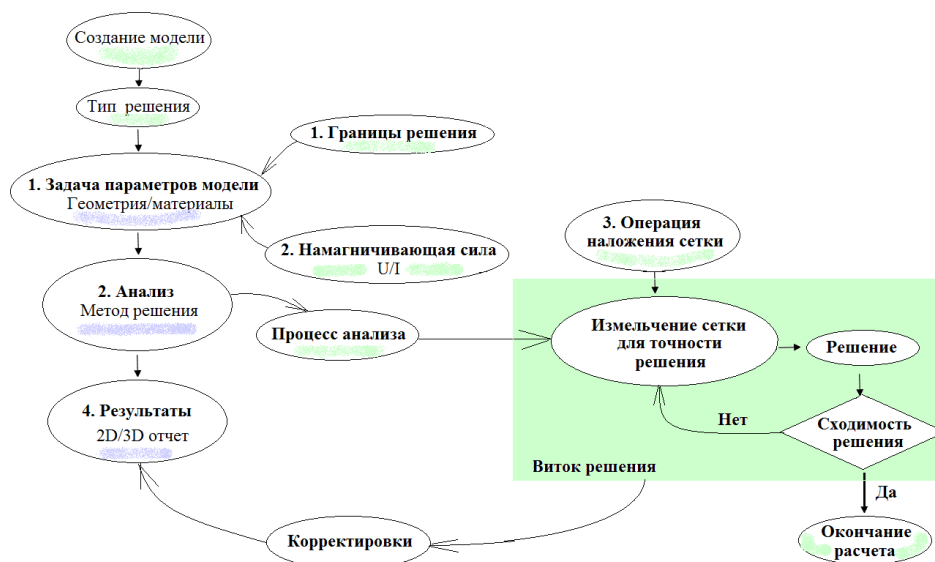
Создание модели

Тип решения

1. Границы решения

1. Задача параметров модели
Геометрия/материалы

2. Намагничивающая сила
U/I

3. Операция наложения сетки

2. Анализ
Метод решения

Процесс анализа

Измельчение сетки для точности решения

Решение

Нет

Сходимость решения

4. Результаты
2D/3D отчет

Виток решения

Да

Корректировки

Окончание расчета